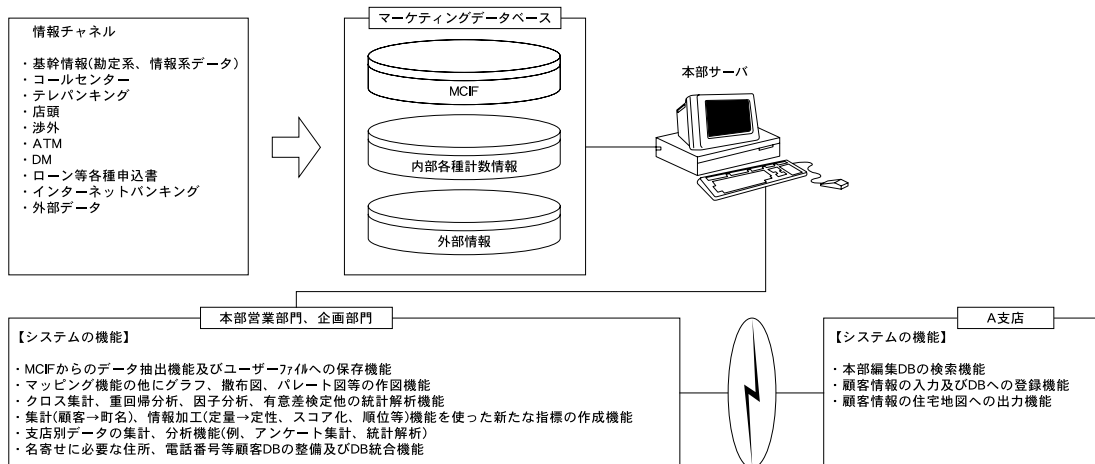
情報チャネル

・基幹情報(勘定系、情報系データ)
・コールセンター
・テレバンキング
・店頭
・渉外
・ATM
・DM
・ローン等各種申込書
・インターネットバンキング
・外部データ

マーケティングデータベース

MCIF

内部各種計数情報

外部情報

本部サーバ

本部営業部門、企画部門

【システムの機能】

・MCIFからのデータ抽出機能及びユーザーファイルへの保存機能
・マッピング機能の他にグラフ、撒布図、パレート図等の作図機能
・クロス集計、重回帰分析、因子分析、有意差検定他の統計解析機能
・集計(顧客→町名)、情報加工(定量→定性、スコア化、順位等)機能を使った新たな指標の作成機能
・支店別データの集計、分析機能(例、アンケート集計、統計解析)
・名寄せに必要な住所、電話番号等顧客DBの整備及びDB統合機能

A支店

【システムの機能】

・本部編集DBの検索機能
・顧客情報の入力及びDBへの登録機能
・顧客情報の住宅地図への出力機能